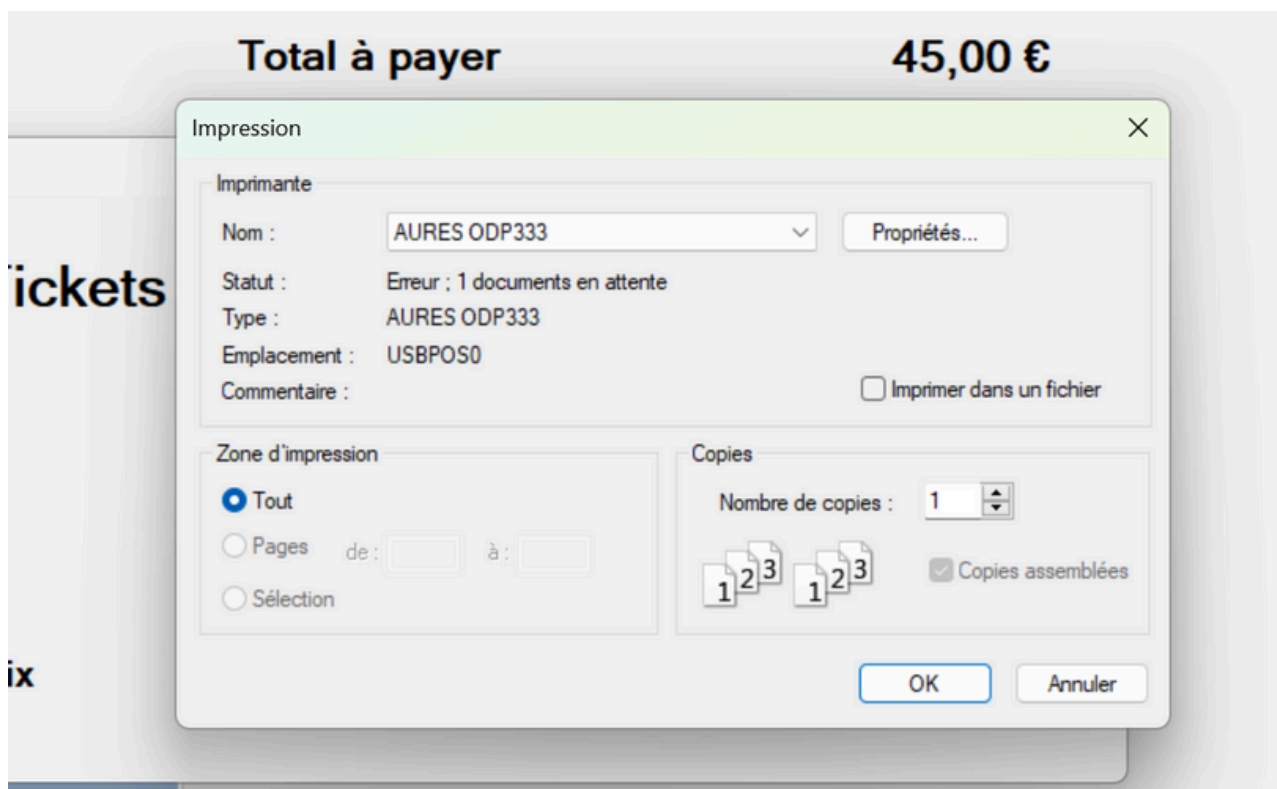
Total à payer 45,00 €

'ickets

ix

Impression

Imprimante

Nom : AURES ODP333

Propriétés...

Statut : Erreur ; 1 documents en attente

Type : AURES ODP333

Emplacement : USBPOS0

Commentaire :

Imprimer dans un fichier

Zone d'impression

Tout

Pages de : à :

Sélection

Copies

Nombre de copies : 1

1 2 3 1 2 3

Copies assemblées

OK

Annuler